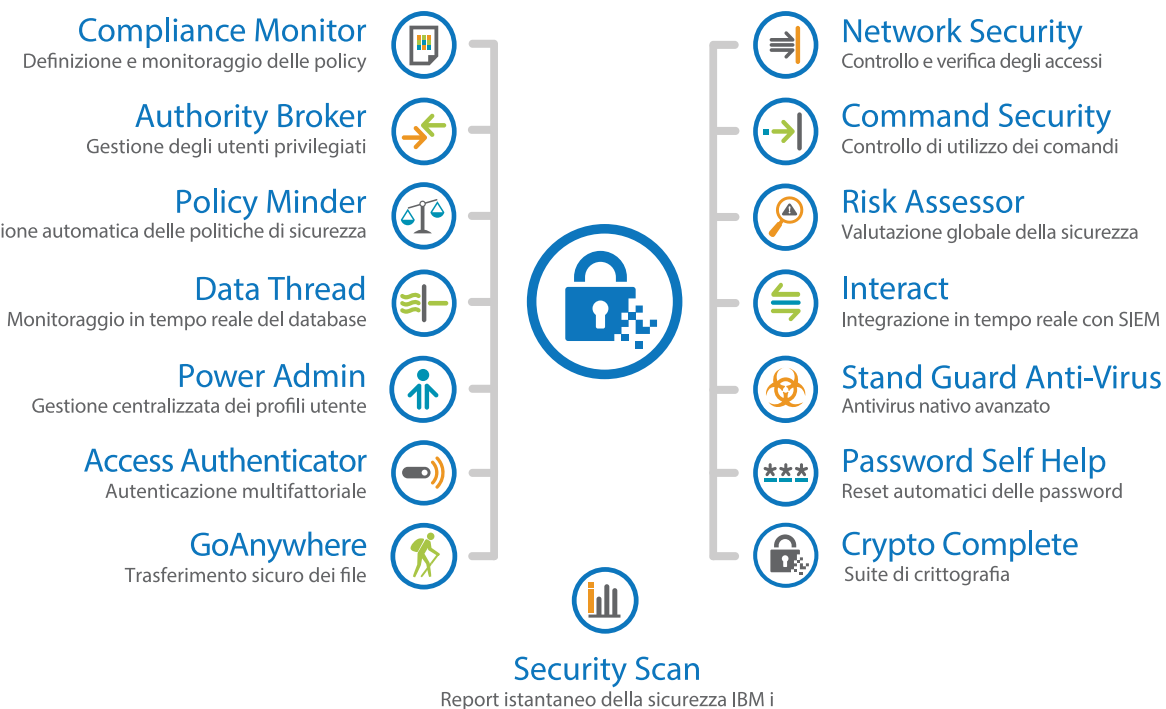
Compliance Monitor
Definizione e monitoraggio delle policy

Authority Broker
Gestione degli utenti privilegiati

Policy Minder
ione automatica delle politiche di sicurezza

Data Thread
Monitoraggio in tempo reale del database

Power Admin
Gestione centralizzata dei profili utente

Access Authenticator
Autenticazione multifattoriale

GoAnywhere
Trasferimento sicuro dei file

Network Security
Controllo e verifica degli accessi

Command Security
Controllo di utilizzo dei comandi

Risk Assessor
Valutazione globale della sicurezza

Interact
Integrazione in tempo reale con SIEM

Stand Guard Anti-Virus
Antivirus nativo avanzato

Password Self Help
Reset automatici delle password

Crypto Complete
Suite di crittografia

Security Scan
Report istantaneo della sicurezza IBM i